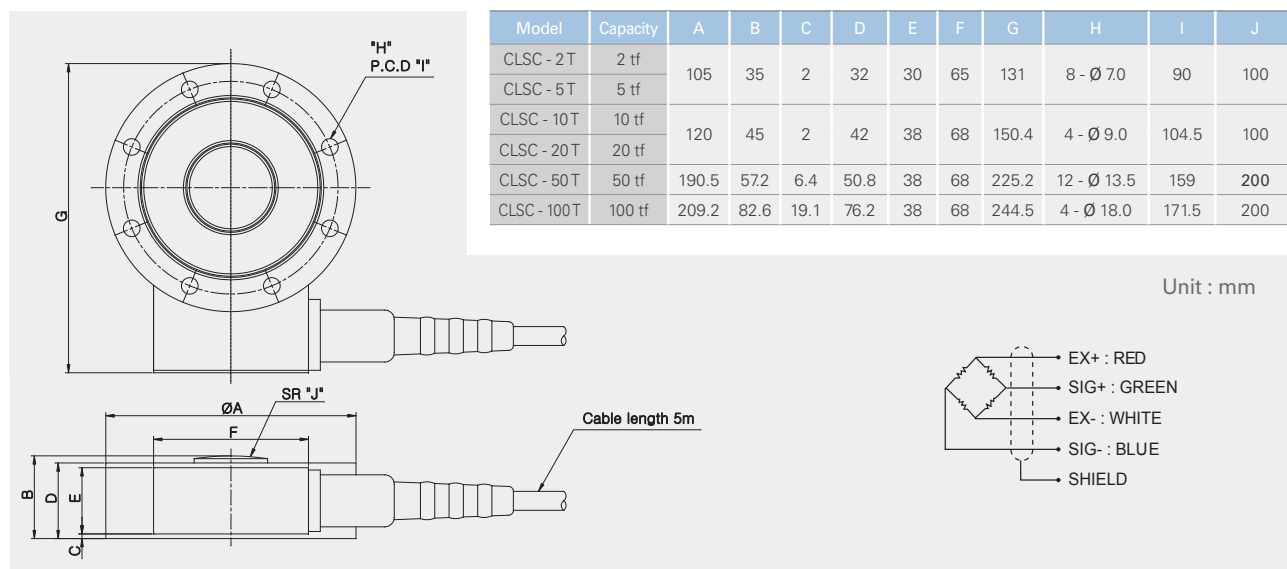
"H"
P.C.D "I"

G

| Model | Capacity | A | B | C | D | E | F | G | H | I | J |
|---|---|---|---|---|---|---|---|---|---|---|---|
| CLSC - 2 T | 2 tf | 105 | 35 | 2 | 32 | 30 | 65 | 131 | 8 - Ø 7.0 | 90 | 100 |
| CLSC - 5 T | 5 tf | | | | | | | | | | |
| CLSC - 10 T | 10 tf | 120 | 45 | 2 | 42 | 38 | 68 | 150.4 | 4 - Ø 9.0 | 104.5 | 100 |
| CLSC - 20 T | 20 tf | | | | | | | | | | |
| CLSC - 50 T | 50 tf | 190.5 | 57.2 | 6.4 | 50.8 | 38 | 68 | 225.2 | 12 - Ø 13.5 | 159 | 200 |
| CLSC - 100 T | 100 tf | 209.2 | 82.6 | 19.1 | 76.2 | 38 | 68 | 244.5 | 4 - Ø 18.0 | 171.5 | 200 |

Unit : mm

SR "J"
ØA
F
Cable length 5m
B
D
E
C

EX+ : RED
SIG+ : GREEN
EX- : WHITE
SIG- : BLUE
SHIELD